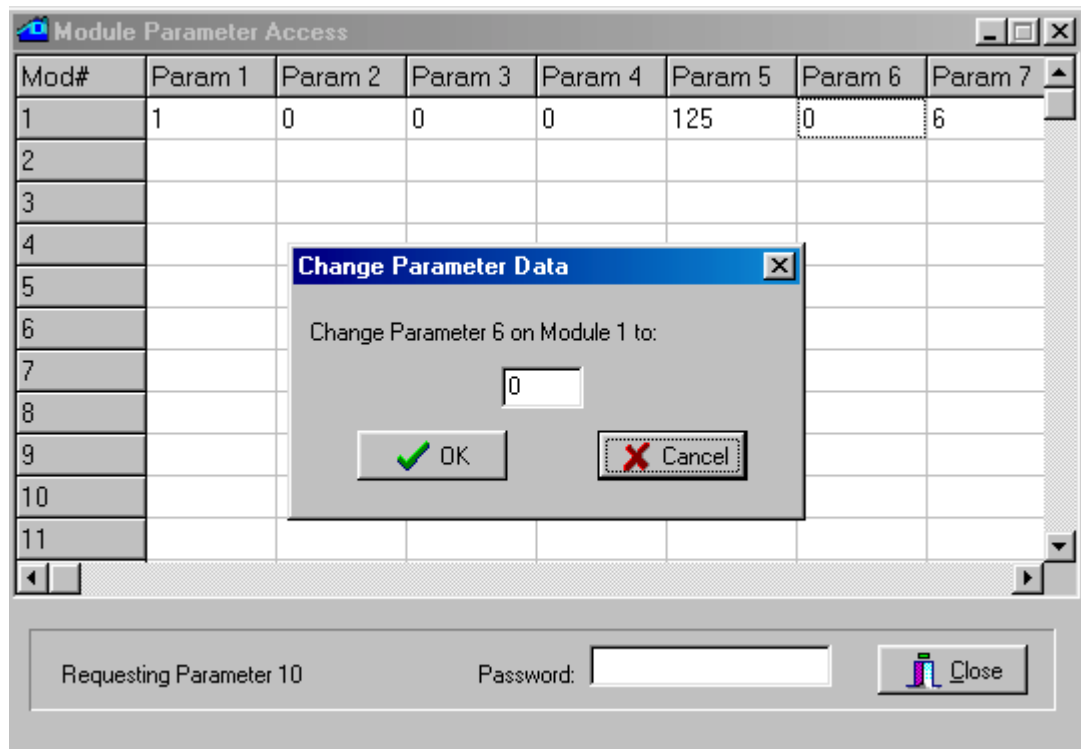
Module Parameter Access

| Mod# | Param 1 | Param 2 | Param 3 | Param 4 | Param 5 | Param 6 | Param 7 |
|---|---|---|---|---|---|---|---|
| 1 | 1 | 0 | 0 | 0 | 125 | 0 | 6 |
| 2 | | | | | | | |
| 3 | | | | | | | |
| 4 | | | | | | | |
| 5 | | | | | | | |
| 6 | | | | | | | |
| 7 | | | | | | | |
| 8 | | | | | | | |
| 9 | | | | | | | |
| 10 | | | | | | | |
| 11 | | | | | | | |

Change Parameter Data

Change Parameter 6 on Module 1 to:

0

OK

Cancel

Requesting Parameter 10

Password:

Close